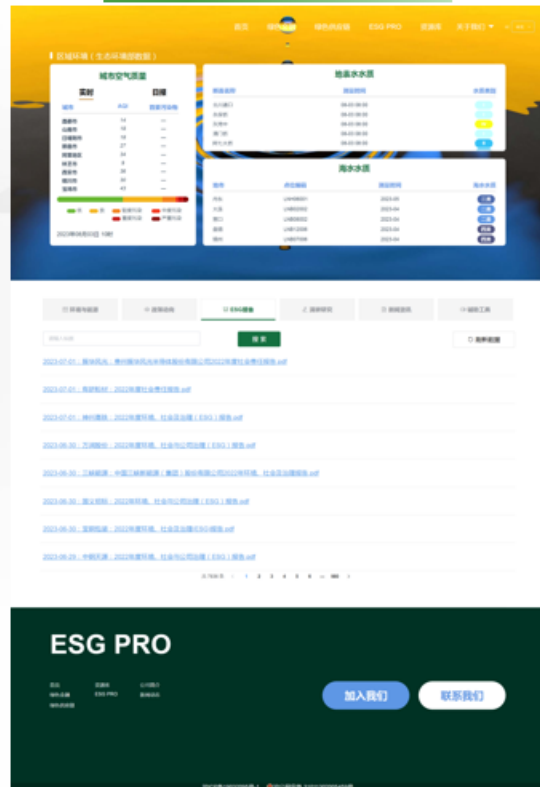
首页 绿色金融 ESG PRO 资源库 关于我们

区域环境（生态环境部数据）

城市空气质量

实时 日报

城市 AQI 首要污染物

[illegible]

2023年06月30日 10时

地表水水质

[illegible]

海水水质

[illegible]

ESG报告

搜索

简单检索

2023-07-01：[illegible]2022年度社会责任报告.pdf

2023-07-01：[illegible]2022年度社会责任报告.pdf

2023-07-01：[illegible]2022年度环境、社会及治理（ESG）报告.pdf

2023-06-30：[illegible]2022年度环境、社会与公司治理（ESG）报告.pdf

2023-06-30：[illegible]2022年环境、社会及治理报告.pdf

2023-06-30：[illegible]2022年度环境、社会与公司治理（ESG）报告.pdf

2023-06-30：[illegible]2022年度环境、社会及治理ESG报告.pdf

2023-06-29：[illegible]2022年度环境、社会及治理报告.pdf

1 2 3 4 5 ... 

ESG PRO

加入我们 联系我们